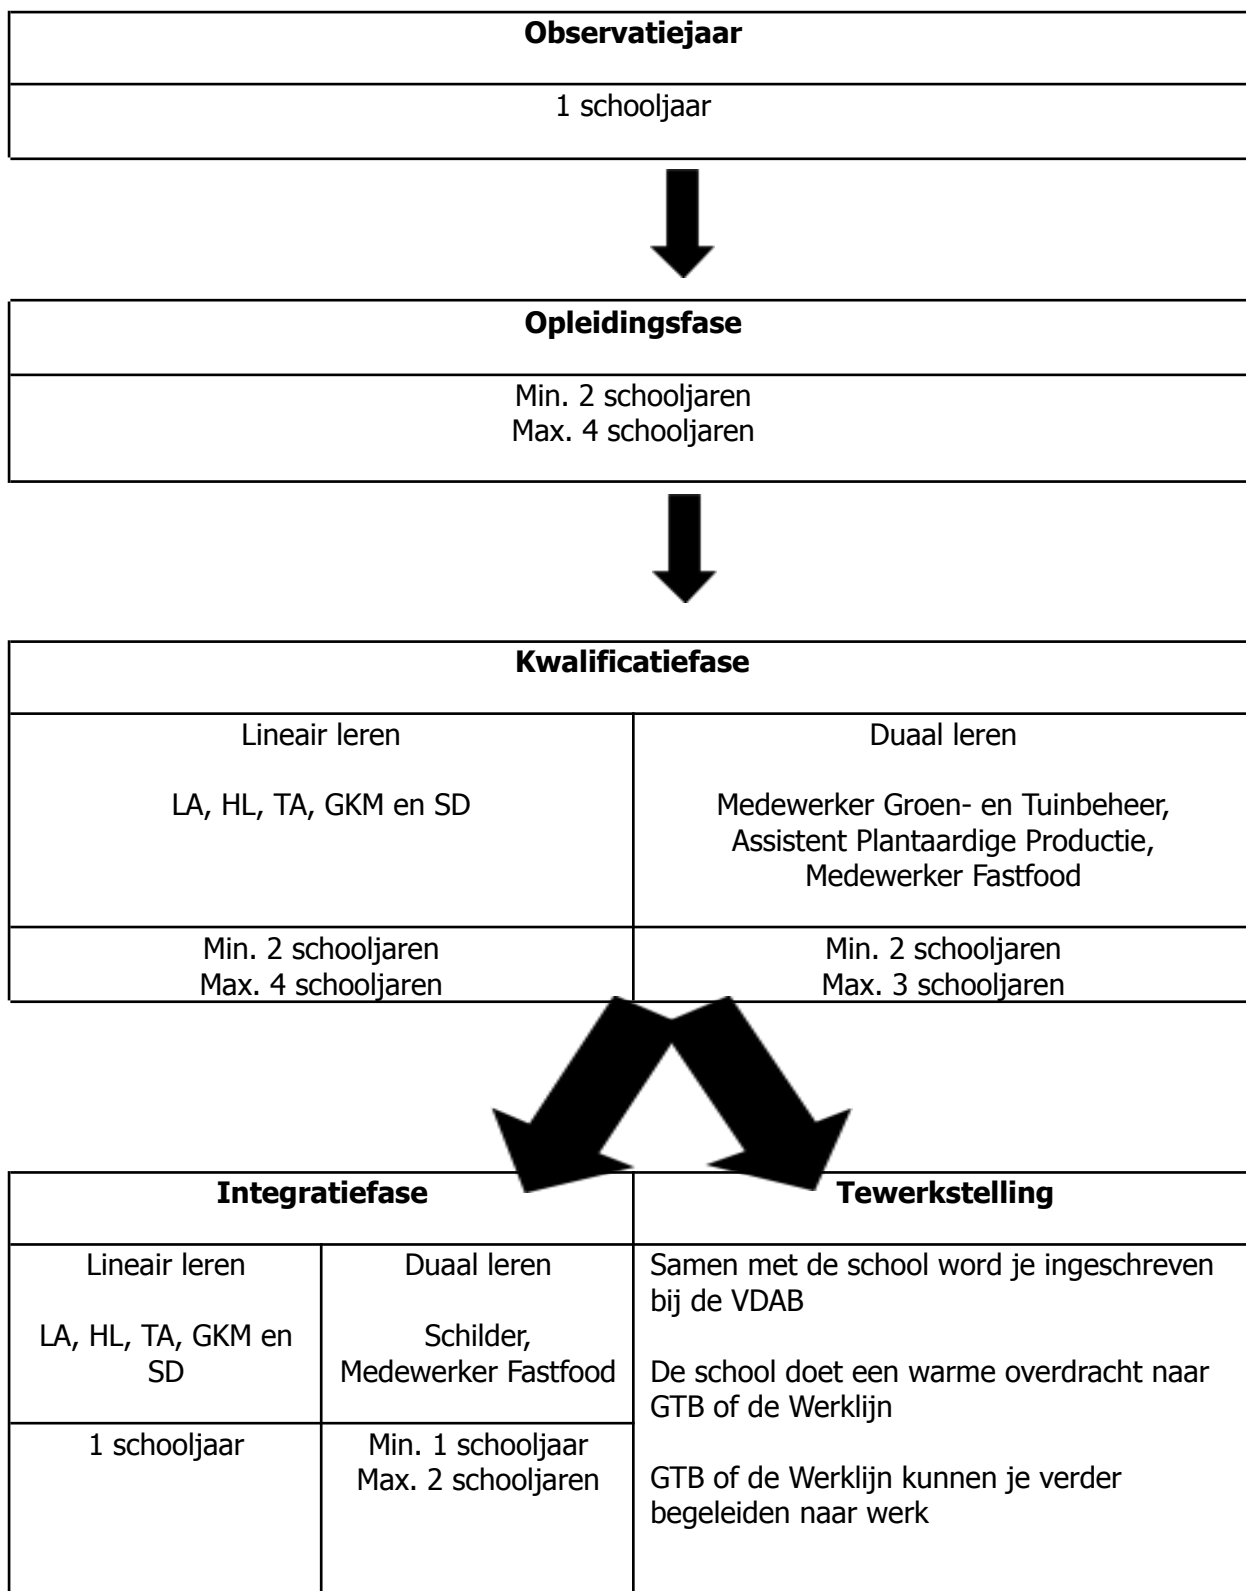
| Observatiejaar |
|---|
| 1 schooljaar |

| Opleidingsfase |
|---|
| Min. 2 schooljaren<br>Max. 4 schooljaren |

| Kwalificatiefase | |
|---|---|
| Lineair leren<br><br>LA, HL, TA, GKM en SD | Duaal leren<br><br>Medewerker Groen- en Tuinbeheer, Assistent Plantaardige Productie, Medewerker Fastfood |
| Min. 2 schooljaren<br>Max. 4 schooljaren | Min. 2 schooljaren<br>Max. 3 schooljaren |

| Integratiefase | | Tewerkstelling |
|---|---|---|
| Lineair leren<br><br>LA, HL, TA, GKM en SD | Duaal leren<br><br>Schilder, Medewerker Fastfood | Samen met de school word je ingeschreven bij de VDAB<br><br>De school doet een warme overdracht naar GTB of de Werklijn<br><br>GTB of de Werklijn kunnen je verder begeleiden naar werk |
| 1 schooljaar | Min. 1 schooljaar<br>Max. 2 schooljaren | |